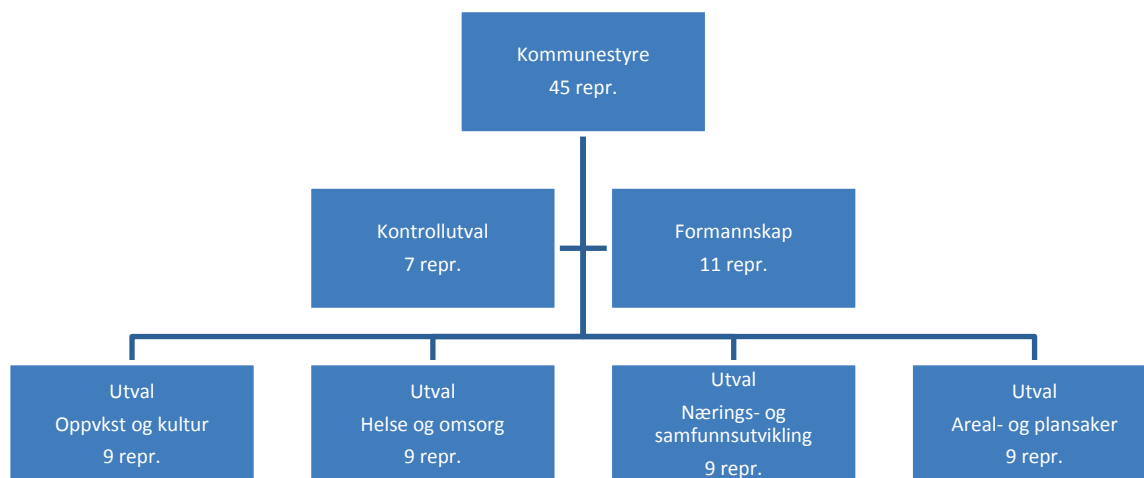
Kommunestyre
45 repr.

Kontrollutval
7 repr.

Formannskap
11 repr.

Utval
Oppvkst og kultur
9 repr.

Utval
Helse og omsorg
9 repr.

Utval
Nærings- og samfunnsutvikling
9 repr.

Utval
Areal- og plansaker
9 repr.